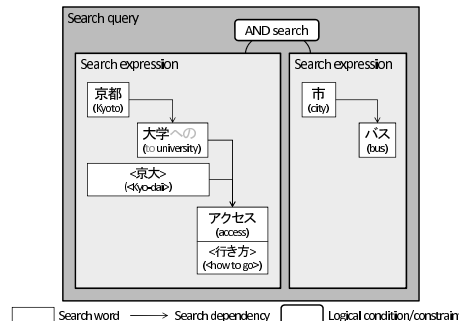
Search query

AND search

Search expression

京都
(Kyoto)

大学への
(to university)

<京大>
(<Kyo-dai>)

アクセス
(access)

<行き方>
(<how to go>)

Search expression

市
(city)

バス
(bus)

Search word
Search dependency
Logical condition/constrain